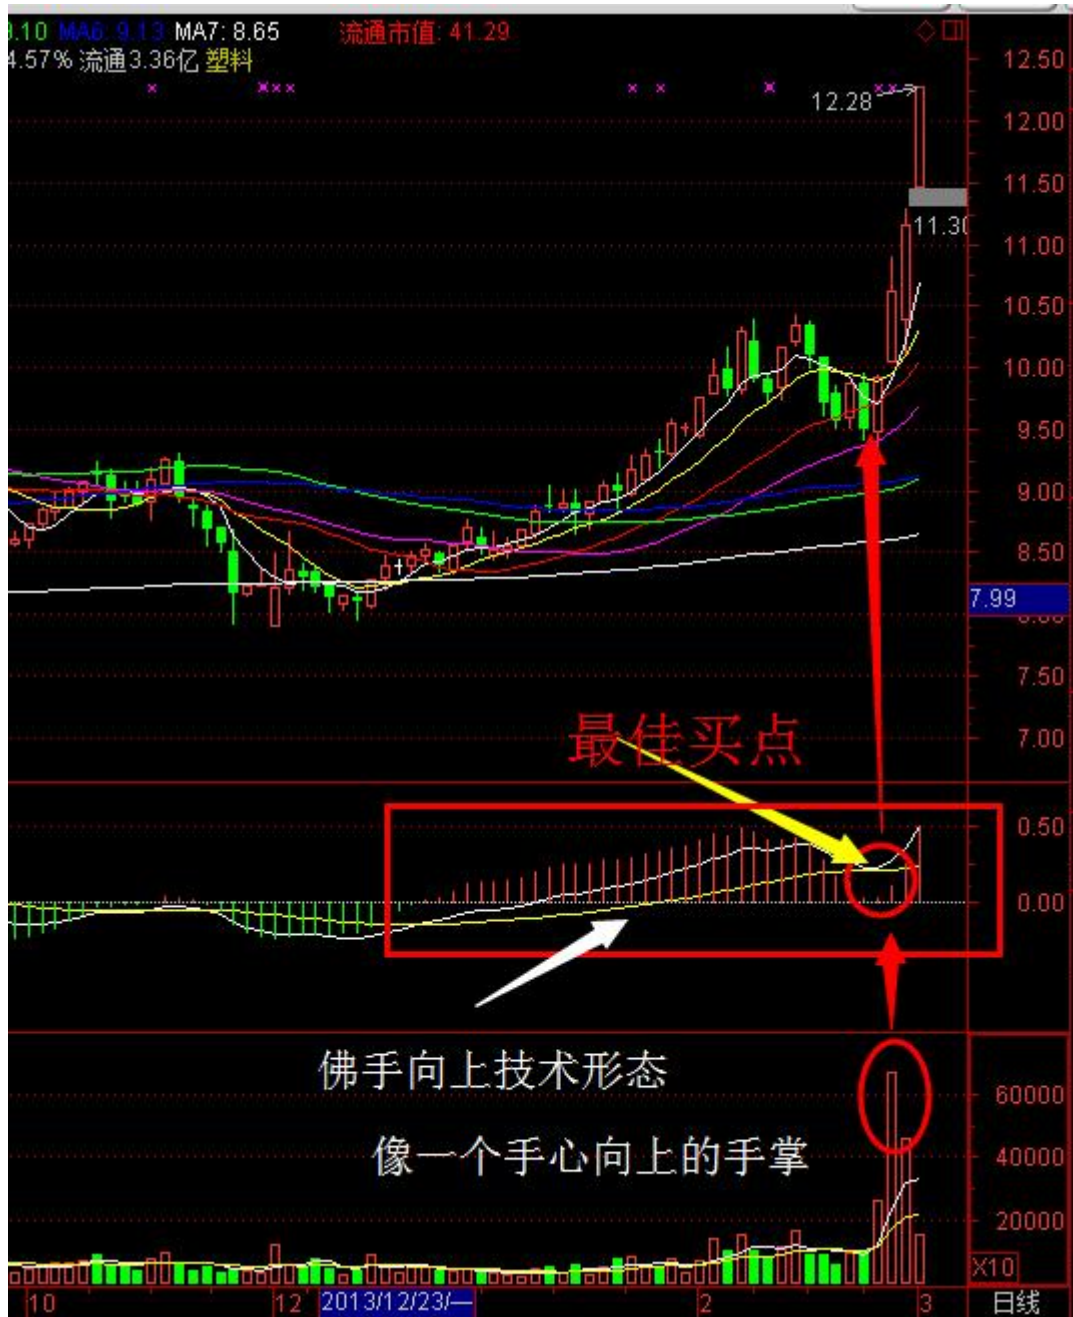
3.10 MA6: 9.13 MA7: 8.65 流通市值: 41.29
4.57% 流通3.36亿 塑料

12.28
11.30

12.50
12.00
11.50
11.00
10.50
10.00
9.50
9.00
8.50
7.99
7.50
7.00

最佳买点

0.50
0.00

佛手向上技术形态

像一个手心向上的手掌

60000
40000
20000
X10

10
12
2013/12/23/一
2
3
日线